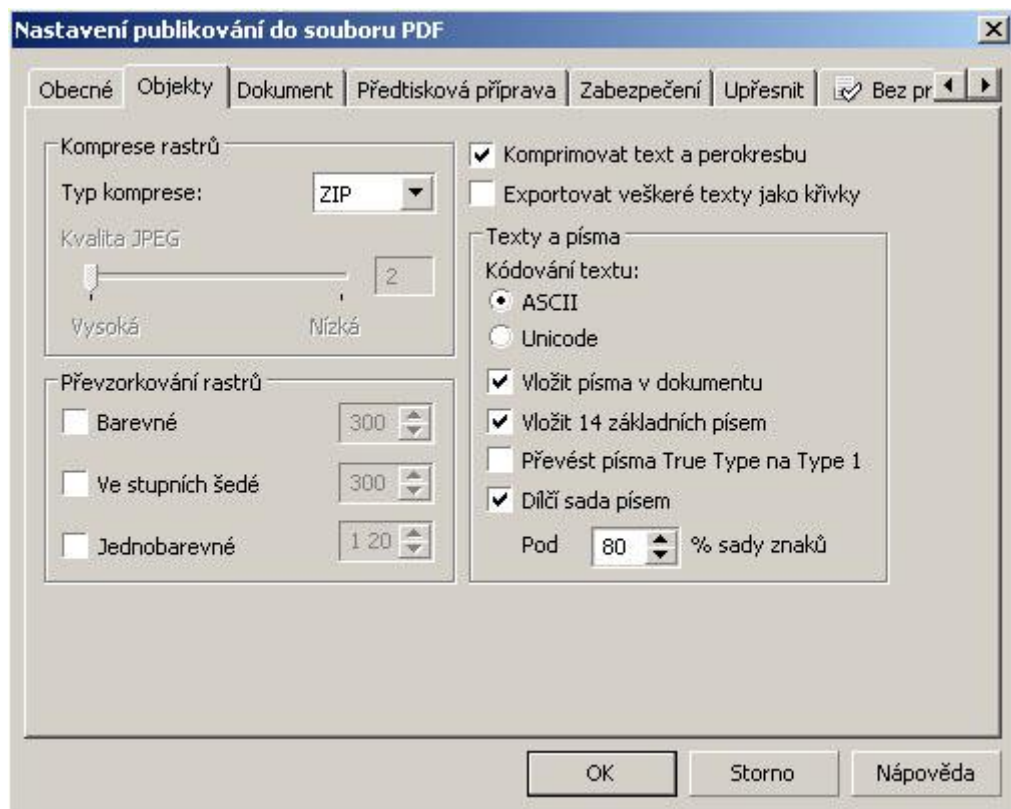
Nastavení publikování do souboru PDF

Obecné | Objekty | Dokument | Předtisková příprava | Zabezpečení | Upřesnit | Bez pr

Komprese rastrů
Typ komprese: ZIP
Kvalita JPEG
2
Vysoká Nízká

Převzorkování rastrů
Barevné 300
Ve stupních šedé 300
Jednobarevné 1 20

Komprimovat text a perokresbu
Exportovat veškeré texty jako křivky

Texty a písma
Kódování textu:
ASCII
Unicode
Vložit písma v dokumentu
Vložit 14 základních písem
Převést písma True Type na Type 1
Dílčí sada písem
Pod 80 % sady znaků

OK Storno Nápověda